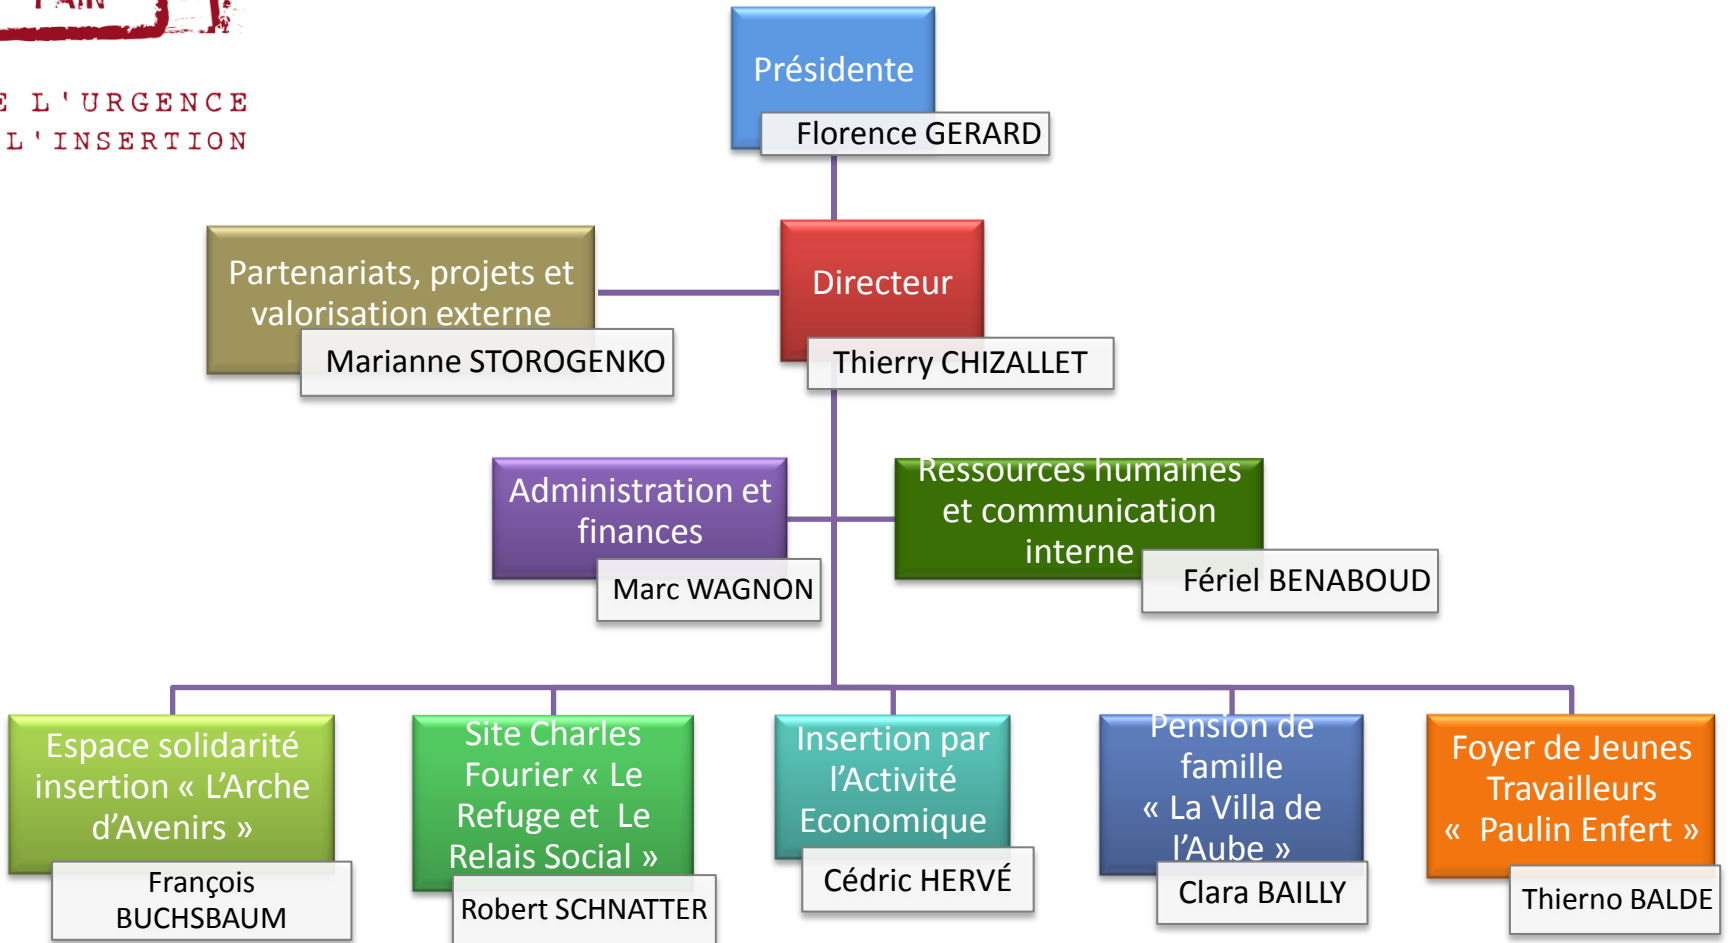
PAIN

E L'URGENCE
L'INSERTION

Présidente
Florence GERARD

Partenariats, projets et valorisation externe
Marianne STOROGENKO

Directeur
Thierry CHIZALLET

Administration et finances
Marc WAGNON

Ressources humaines et communication interne
Fériel BENABOUD

Espace solidarité insertion « L'Arche d'Avenirs »
François BUCHSBAUM

Site Charles Fourier « Le Refuge et Le Relais Social »
Robert SCHNATTER

Insertion par l'Activité Economique
Cédric HERVÉ

Pension de famille « La Villa de l'Aube »
Clara BAILLY

Foyer de Jeunes Travailleurs « Paulin Enfert »
Thierno BALDE